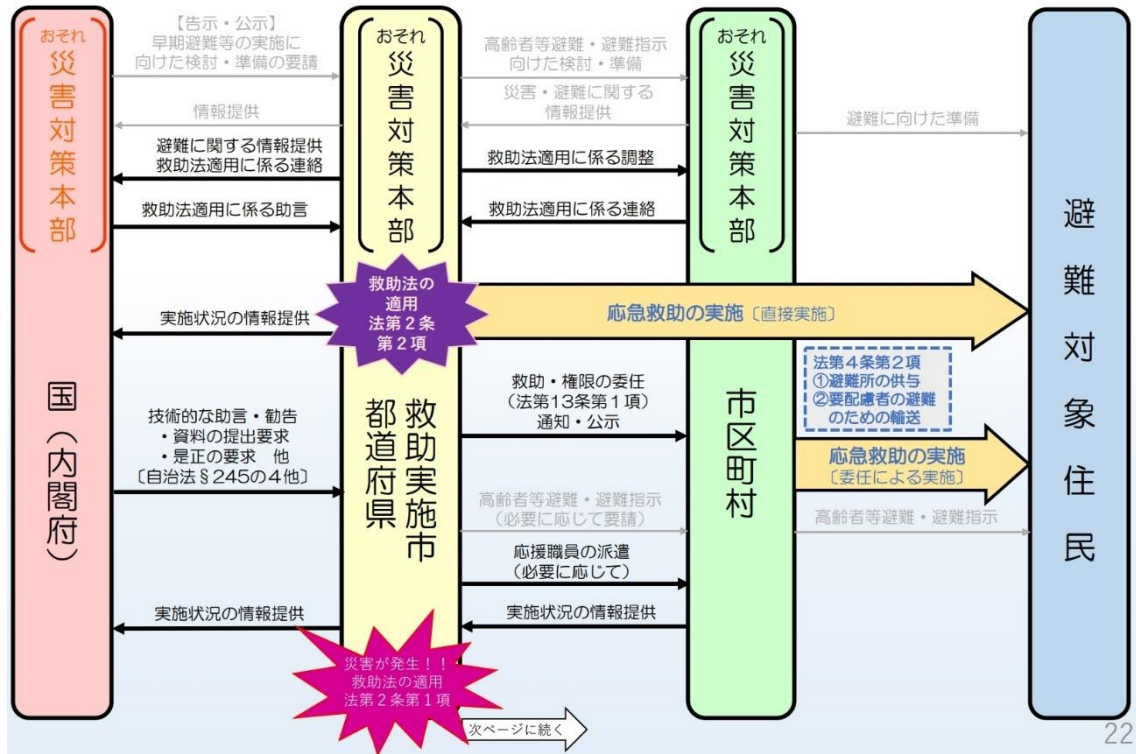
おそれ
災害対策本部

国(内閣府)

おそれ
災害対策本部

都道府県 救助実施市

おそれ
災害対策本部

市区町村

避難対象住民

【告示・公示】
早期避難等の実施に向けた検討・準備の要請

情報提供

避難に関する情報提供
救助法適用に係る連絡

救助法適用に係る助言

高齢者等避難・避難指示向けた検討・準備

災害・避難に関する情報提供

救助法適用に係る調整

救助法適用に係る連絡

避難に向けた準備

救助法の適用
法第2条第2項

実施状況の情報提供

応急救助の実施〔直接実施〕

法第4条第2項
①避難所の供与
②要配慮者の避難のための輸送

技術的な助言・勧告
・資料の提出要求
・是正の要求 他
〔自治法§245の4他〕

救助・権限の委任
(法第13条第1項)
通知・公示

応急救助の実施
〔委任による実施〕

高齢者等避難・避難指示
(必要に応じて要請)

高齢者等避難・避難指示

応援職員の派遣
(必要に応じて)

実施状況の情報提供

実施状況の情報提供

災害が発生!!
救助法の適用
法第2条第1項

次ページに続く

22